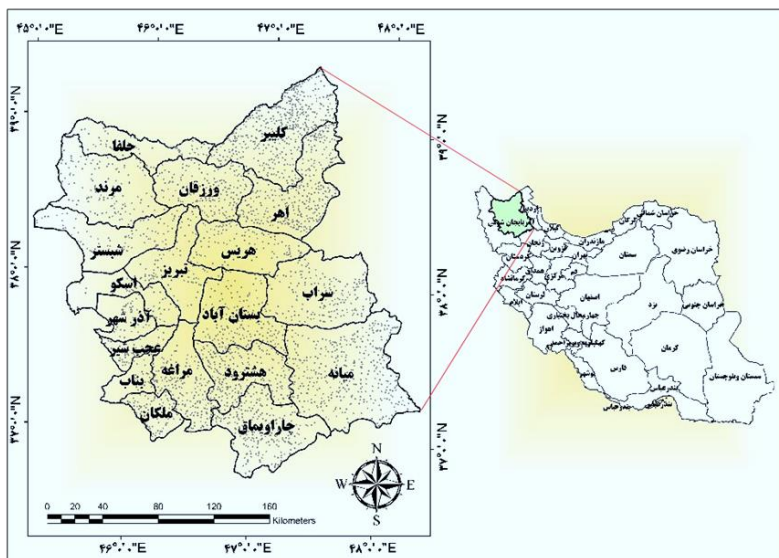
۴۵°۰'۰"E ۴۶°۰'۰"E ۴۷°۰'۰"E ۴۸°۰'۰"E

۳۹°۰'۰"N
۳۸°۰'۰"N
۳۷°۰'۰"N

کلیبر
جلفا
مرند
ورزقان
اهر
شبستر
هریس
تبریز
اسکو
سراب
آذرشهر
بستان آباد
عجب شیر
مراغه
هشترود
میانه
بناب
ملکان
چاراویماق

آذربایجان شرقی
اردبیل
گیلان
مازندران
گلستان
خراسان شمالی
خراسان رضوی
تهران
قزوین
زنجان
سمنان
کردستان
همدان
مرکزی
قم
کرمانشاه
لرستان
ایلام
اصفهان
یزد
خراسان جنوبی
چهارمحال بختیاری
خوزستان
اهواز
کهگیلویه و بویراحمد
فارس
کرمان
سیستان و بلوچستان
بوشهر
هرمزگان
بندرعباس

0 20 40 80 120 160
Kilometers

N
W E
S

۴۶°۰'۰"E ۴۷°۰'۰"E ۴۸°۰'۰"E